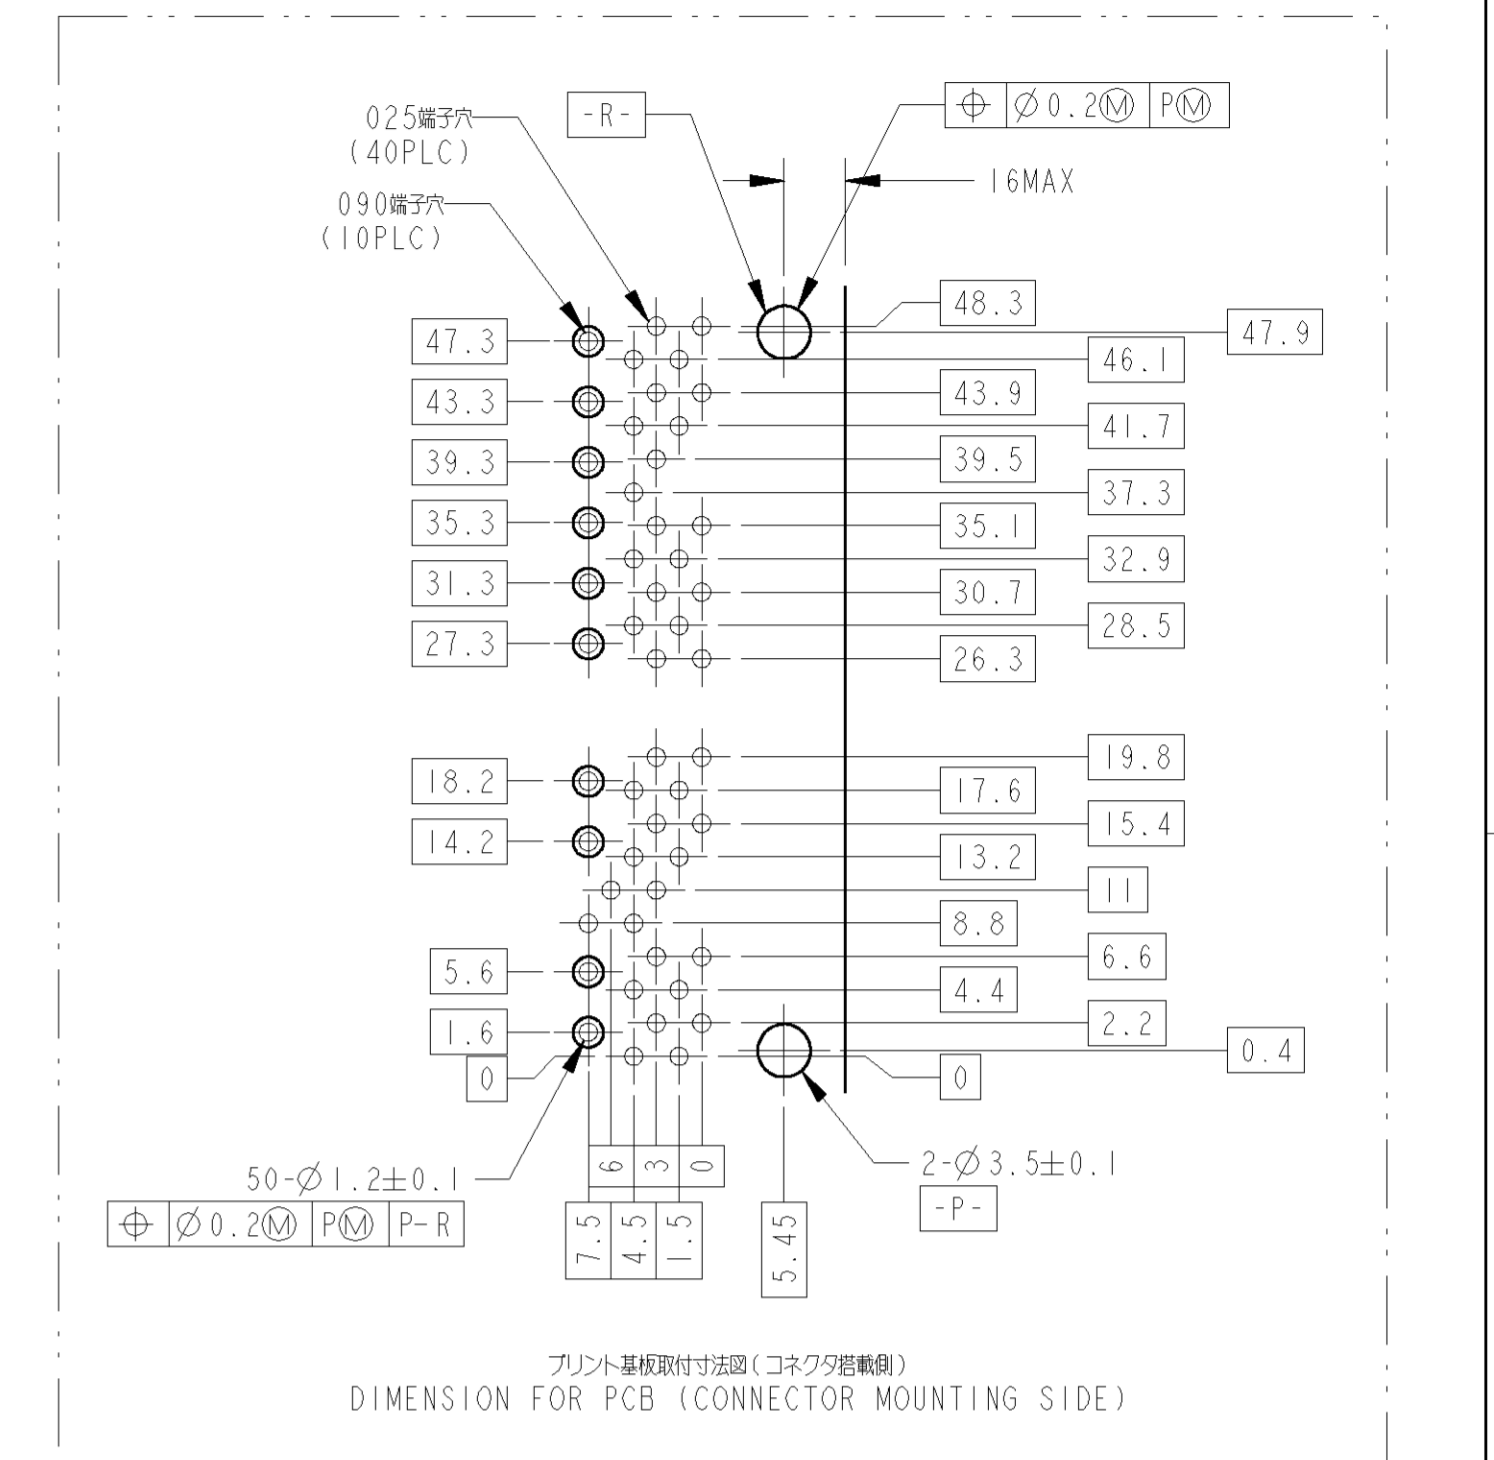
025端子穴 (40PLC)

090端子穴 (10PLC)

-R-

$\oplus$ | $\varnothing$0.2Ⓜ | PⓂ

16MAX

48.3

47.9

47.3

46.1

43.3

43.9

41.7

39.3

39.5

37.3

35.3

35.1

32.9

31.3

30.7

28.5

27.3

26.3

19.8

18.2

17.6

15.4

14.2

13.2

11

8.8

6.6

5.6

4.4

2.2

1.6

0.4

0

0

6 | 3 | 0

7.5 | 4.5 | 1.5

5.45

2-$\varnothing$3.5$\pm$0.1

-P-

50-$\varnothing$1.2$\pm$0.1

$\oplus$ | $\varnothing$0.2Ⓜ | PⓂ | P-R

プリント基板取付寸法図(コネクタ搭載側)
DIMENSION FOR PCB (CONNECTOR MOUNTING SIDE)